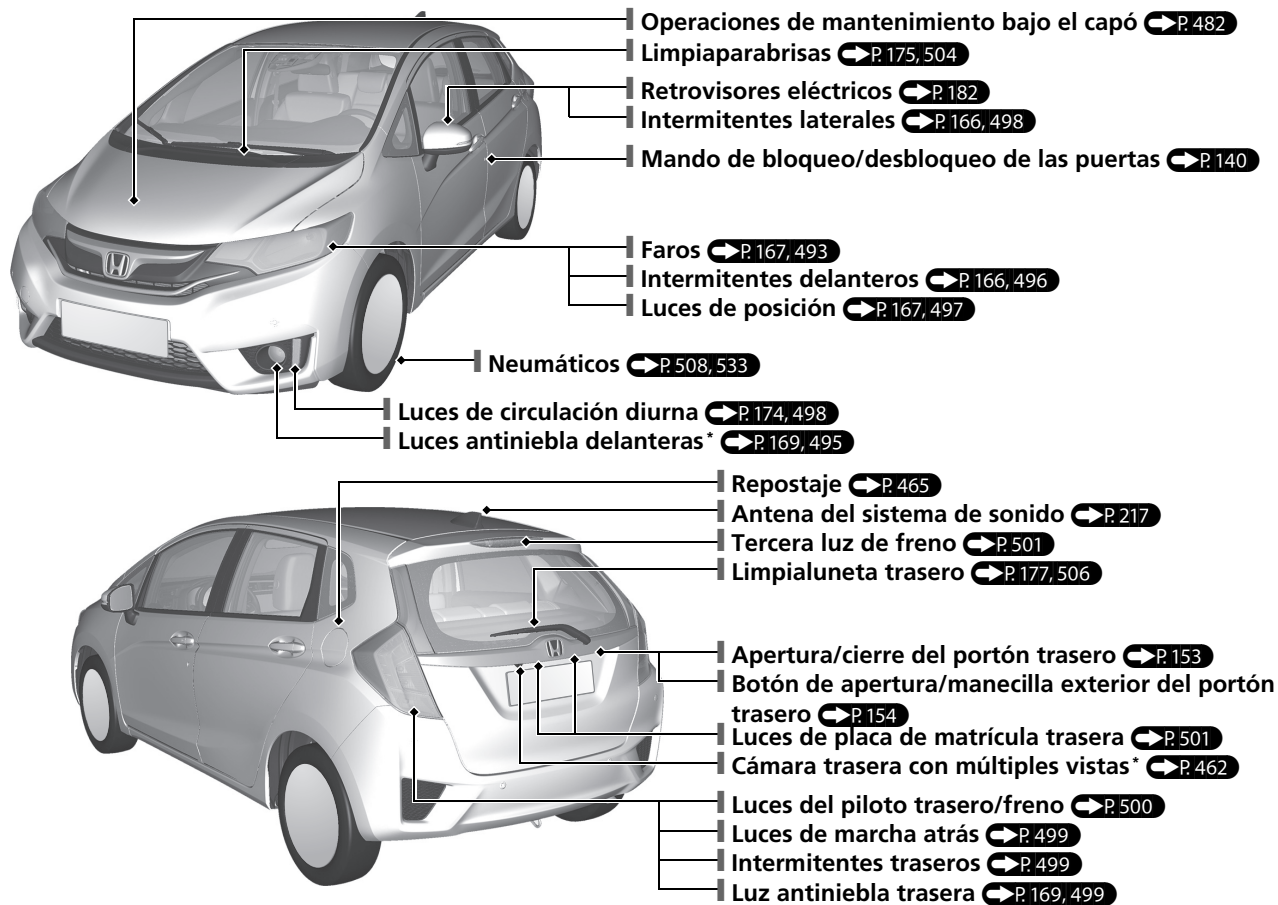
Operaciones de mantenimiento bajo el capó P. 482
Limpiaparabrisas P. 175, 504
Retrovisores eléctricos P. 182
Intermitentes laterales P. 166, 498
Mando de bloqueo/desbloqueo de las puertas P. 140
Faros P. 167, 493
Intermitentes delanteros P. 166, 496
Luces de posición P. 167, 497
Neumáticos P. 508, 533
Luces de circulación diurna P. 174, 498
Luces antiniebla delanteras* P. 169, 495
Repostaje P. 465
Antena del sistema de sonido P. 217
Tercera luz de freno P. 501
Limpialuneta trasero P. 177, 506
Apertura/cierre del portón trasero P. 153
Botón de apertura/manecilla exterior del portón trasero P. 154
Luces de placa de matrícula trasera P. 501
Cámara trasera con múltiples vistas* P. 462
Luces del piloto trasero/freno P. 500
Luces de marcha atrás P. 499
Intermitentes traseros P. 499
Luz antiniebla trasera P. 169, 499